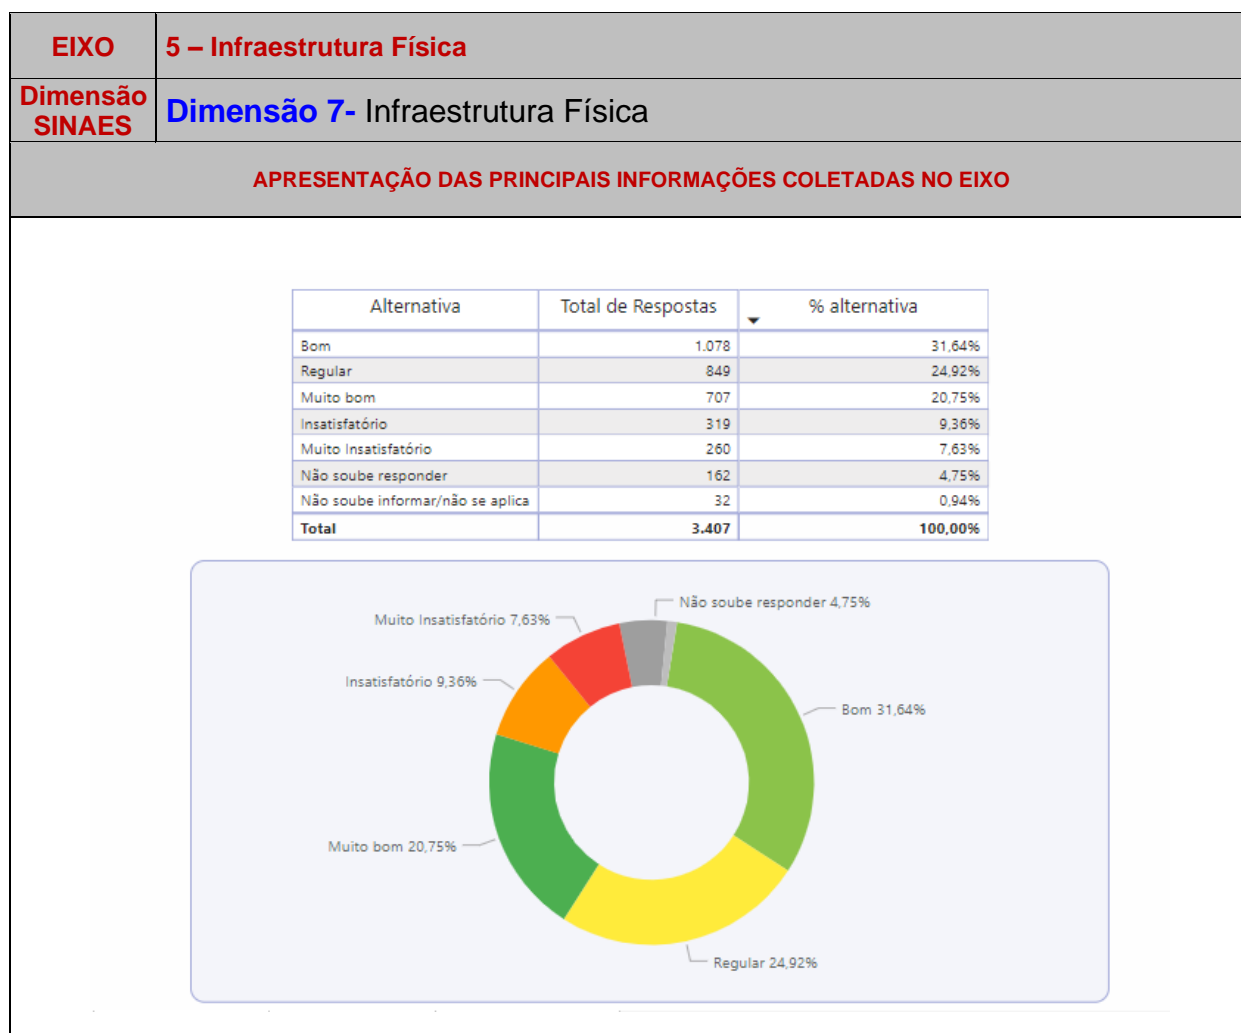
| EIXO | 5 – Infraestrutura Física |
|---|---|
| Dimensão SINAES | Dimensão 7- Infraestrutura Física |

APRESENTAÇÃO DAS PRINCIPAIS INFORMAÇÕES COLETADAS NO EIXO

| Alternativa | Total de Respostas | % alternativa |
|---|---|---|
| Bom | 1.078 | 31,64% |
| Regular | 849 | 24,92% |
| Muito bom | 707 | 20,75% |
| Insatisfatório | 319 | 9,36% |
| Muito Insatisfatório | 260 | 7,63% |
| Não soube responder | 162 | 4,75% |
| Não soube informar/não se aplica | 32 | 0,94% |
| Total | 3.407 | 100,00% |

Não soube responder 4,75%
Muito Insatisfatório 7,63%
Insatisfatório 9,36%
Bom 31,64%
Muito bom 20,75%
Regular 24,92%